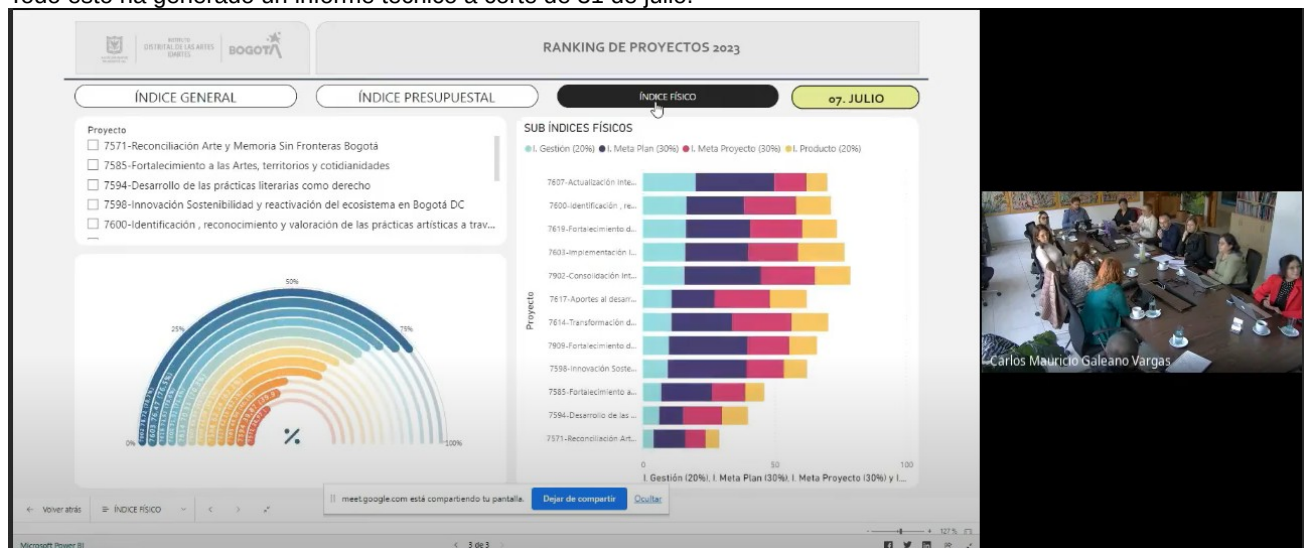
Todo esto ha generado un informe técnico a corte de 31 de julio.

INSTITUTO DISTRITAL DE LAS ARTES IDARTES | BOGOTÁ

RANKING DE PROYECTOS 2023

ÍNDICE GENERAL
ÍNDICE PRESUPUESTAL
ÍNDICE FÍSICO
07. JULIO

Proyecto
7571-Reconciliación Arte y Memoria Sin Fronteras Bogotá
7585-Fortalecimiento a las Artes, territorios y cotidianidades
7594-Desarrollo de las prácticas literarias como derecho
7598-Innovación Sostenibilidad y reactivación del ecosistema en Bogotá DC
7600-Identificación , reconocimiento y valoración de las prácticas artísticas a trav...

50%
25%
75%
0%
100%
%

SUB ÍNDICES FÍSICOS
I. Gestión (20%) I. Meta Plan (30%) I. Meta Proyecto (30%) I. Producto (20%)

Proyecto
7607-Actualización inte...
7600-Identificación , re...
7619-Fortalecimiento d...
7603-Implementación l...
7902-Consolidación int...
7617-Aportes al desarr...
7614-Transformación d...
7909-Fortalecimiento d...
7598-Innovación Soste...
7585-Fortalecimiento a...
7594-Desarrollo de las ...
7571-Reconciliación Art...

0
50
100
I. Gestión (20%), I. Meta Plan (30%), I. Meta Proyecto (30%) y I...

Carlos Mauricio Galeano Vargas

Volver atrás
ÍNDICE FÍSICO
meet.google.com está compartiendo tu pantalla.
Dejar de compartir
Ocultar
Microsoft Power BI
3 de 3
127 %